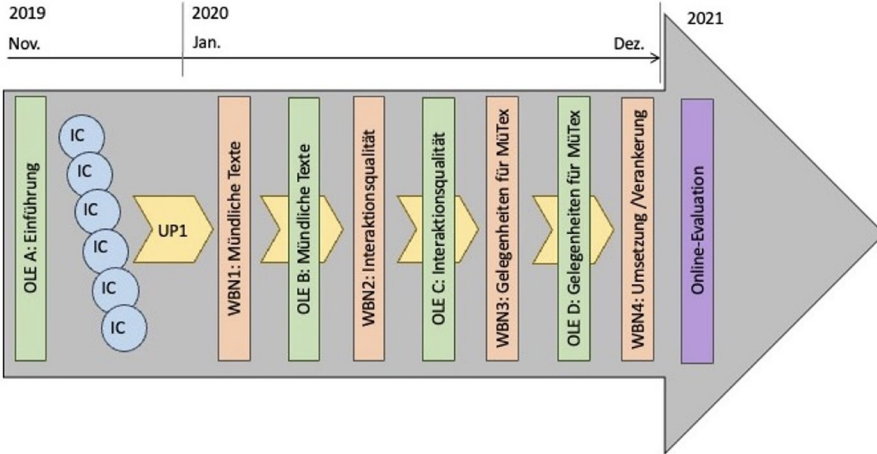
2019
Nov.

2020
Jan.

Dez.

2021

OLE A: Einführung

IC
IC
IC
IC
IC
IC

UP1

WBN1: Mündliche Texte

OLE B: Mündliche Texte

WBN2: Interaktionsqualität

OLE C: Interaktionsqualität

WBN3: Gelegenheiten für MüTex

OLE D: Gelegenheiten für MüTex

WBN4: Umsetzung /Verankerung

Online-Evaluation